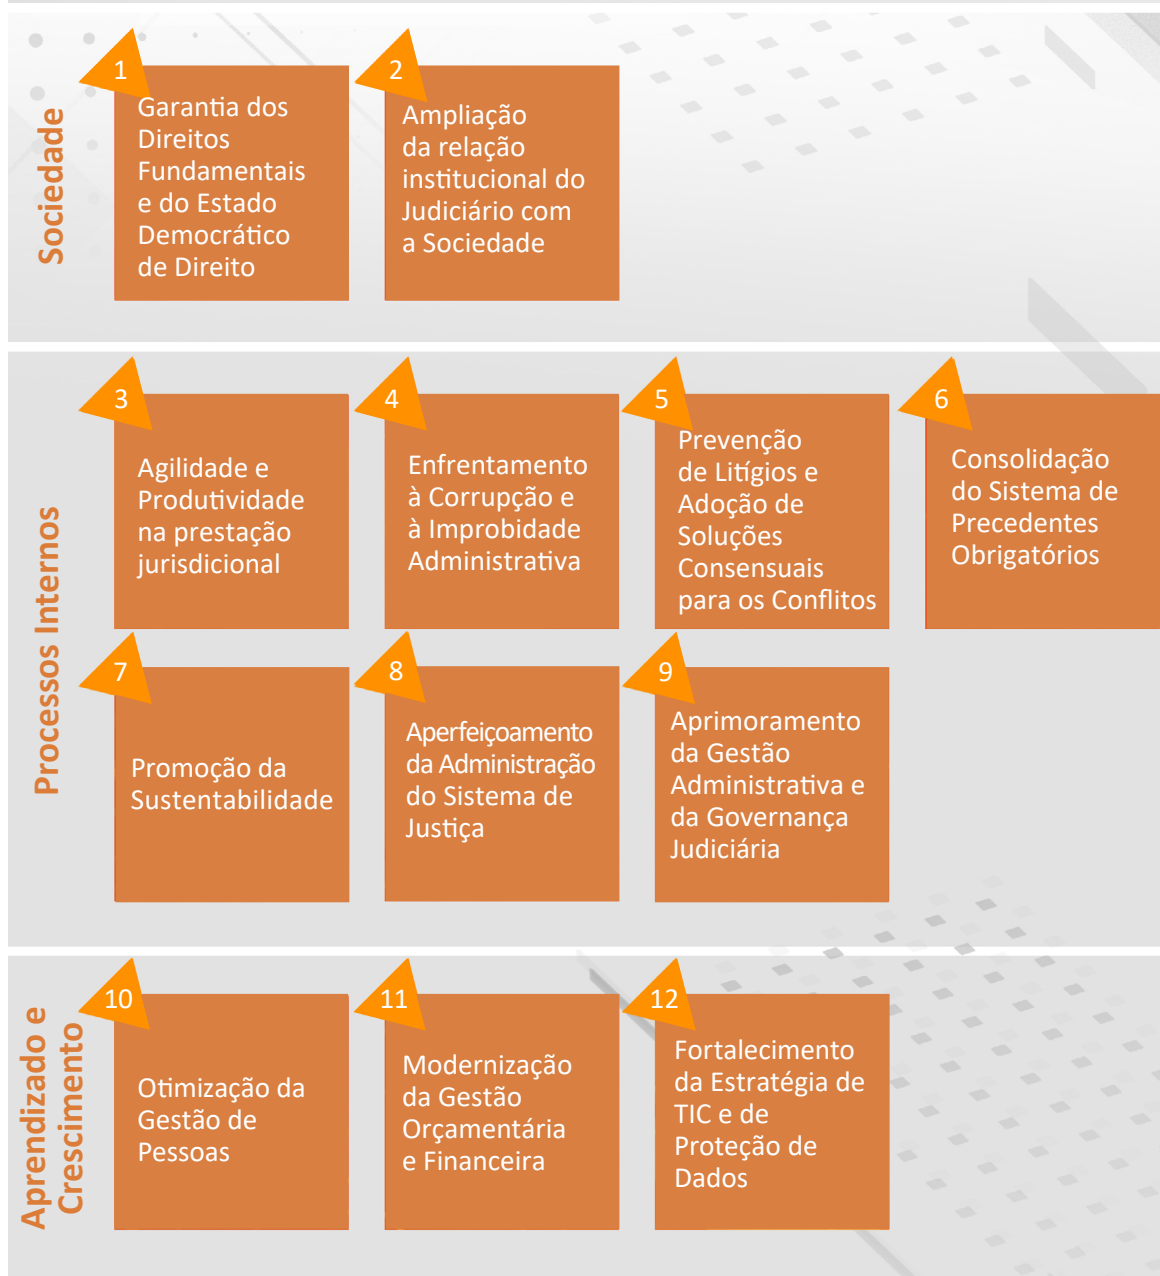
Sociedade

1
Garantia dos Direitos Fundamentais e do Estado Democrático de Direito

2
Ampliação da relação institucional do Judiciário com a Sociedade

Processos Internos

3
Agilidade e Produtividade na prestação jurisdicional

4
Enfrentamento à Corrupção e à Improbidade Administrativa

5
Prevenção de Litígios e Adoção de Soluções Consensuais para os Conflitos

6
Consolidação do Sistema de Precedentes Obrigatórios

7
Promoção da Sustentabilidade

8
Aperfeiçoamento da Administração do Sistema de Justiça

9
Aprimoramento da Gestão Administrativa e da Governança Judiciária

Aprendizado e Crescimento

10
Otimização da Gestão de Pessoas

11
Modernização da Gestão Orçamentária e Financeira

12
Fortalecimento da Estratégia de TIC e de Proteção de Dados